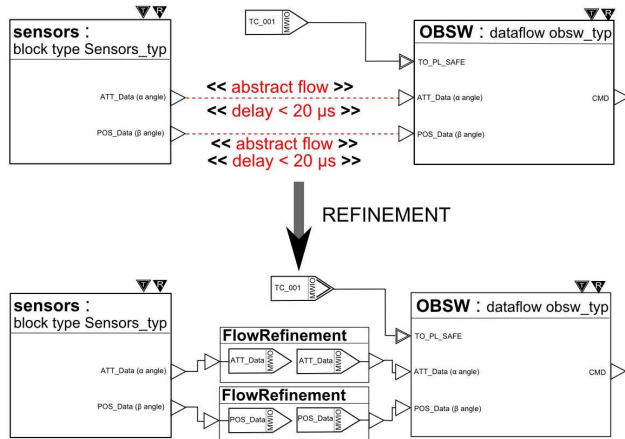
T R

sensors : block type Sensors_typ

ATT_Data (α angle)

POS_Data (β angle)

TC_001 MWIO

<< abstract flow >>
<< delay < 20 µs >>

<< abstract flow >>
<< delay < 20 µs >>

T R

OBSW : dataflow obsw_typ

TO_PL_SAFE

ATT_Data (α angle)

POS_Data (β angle)

CMD

REFINEMENT

TC_001 MWIO

T R

sensors : block type Sensors_typ

ATT_Data (α angle)

POS_Data (β angle)

FlowRefinement

ATT_Data

ATT_Data MWIO

FlowRefinement

POS_Data

POS_Data MWIO

T R

OBSW : dataflow obsw_typ

TO_PL_SAFE

ATT_Data (α angle)

POS_Data (β angle)

CMD